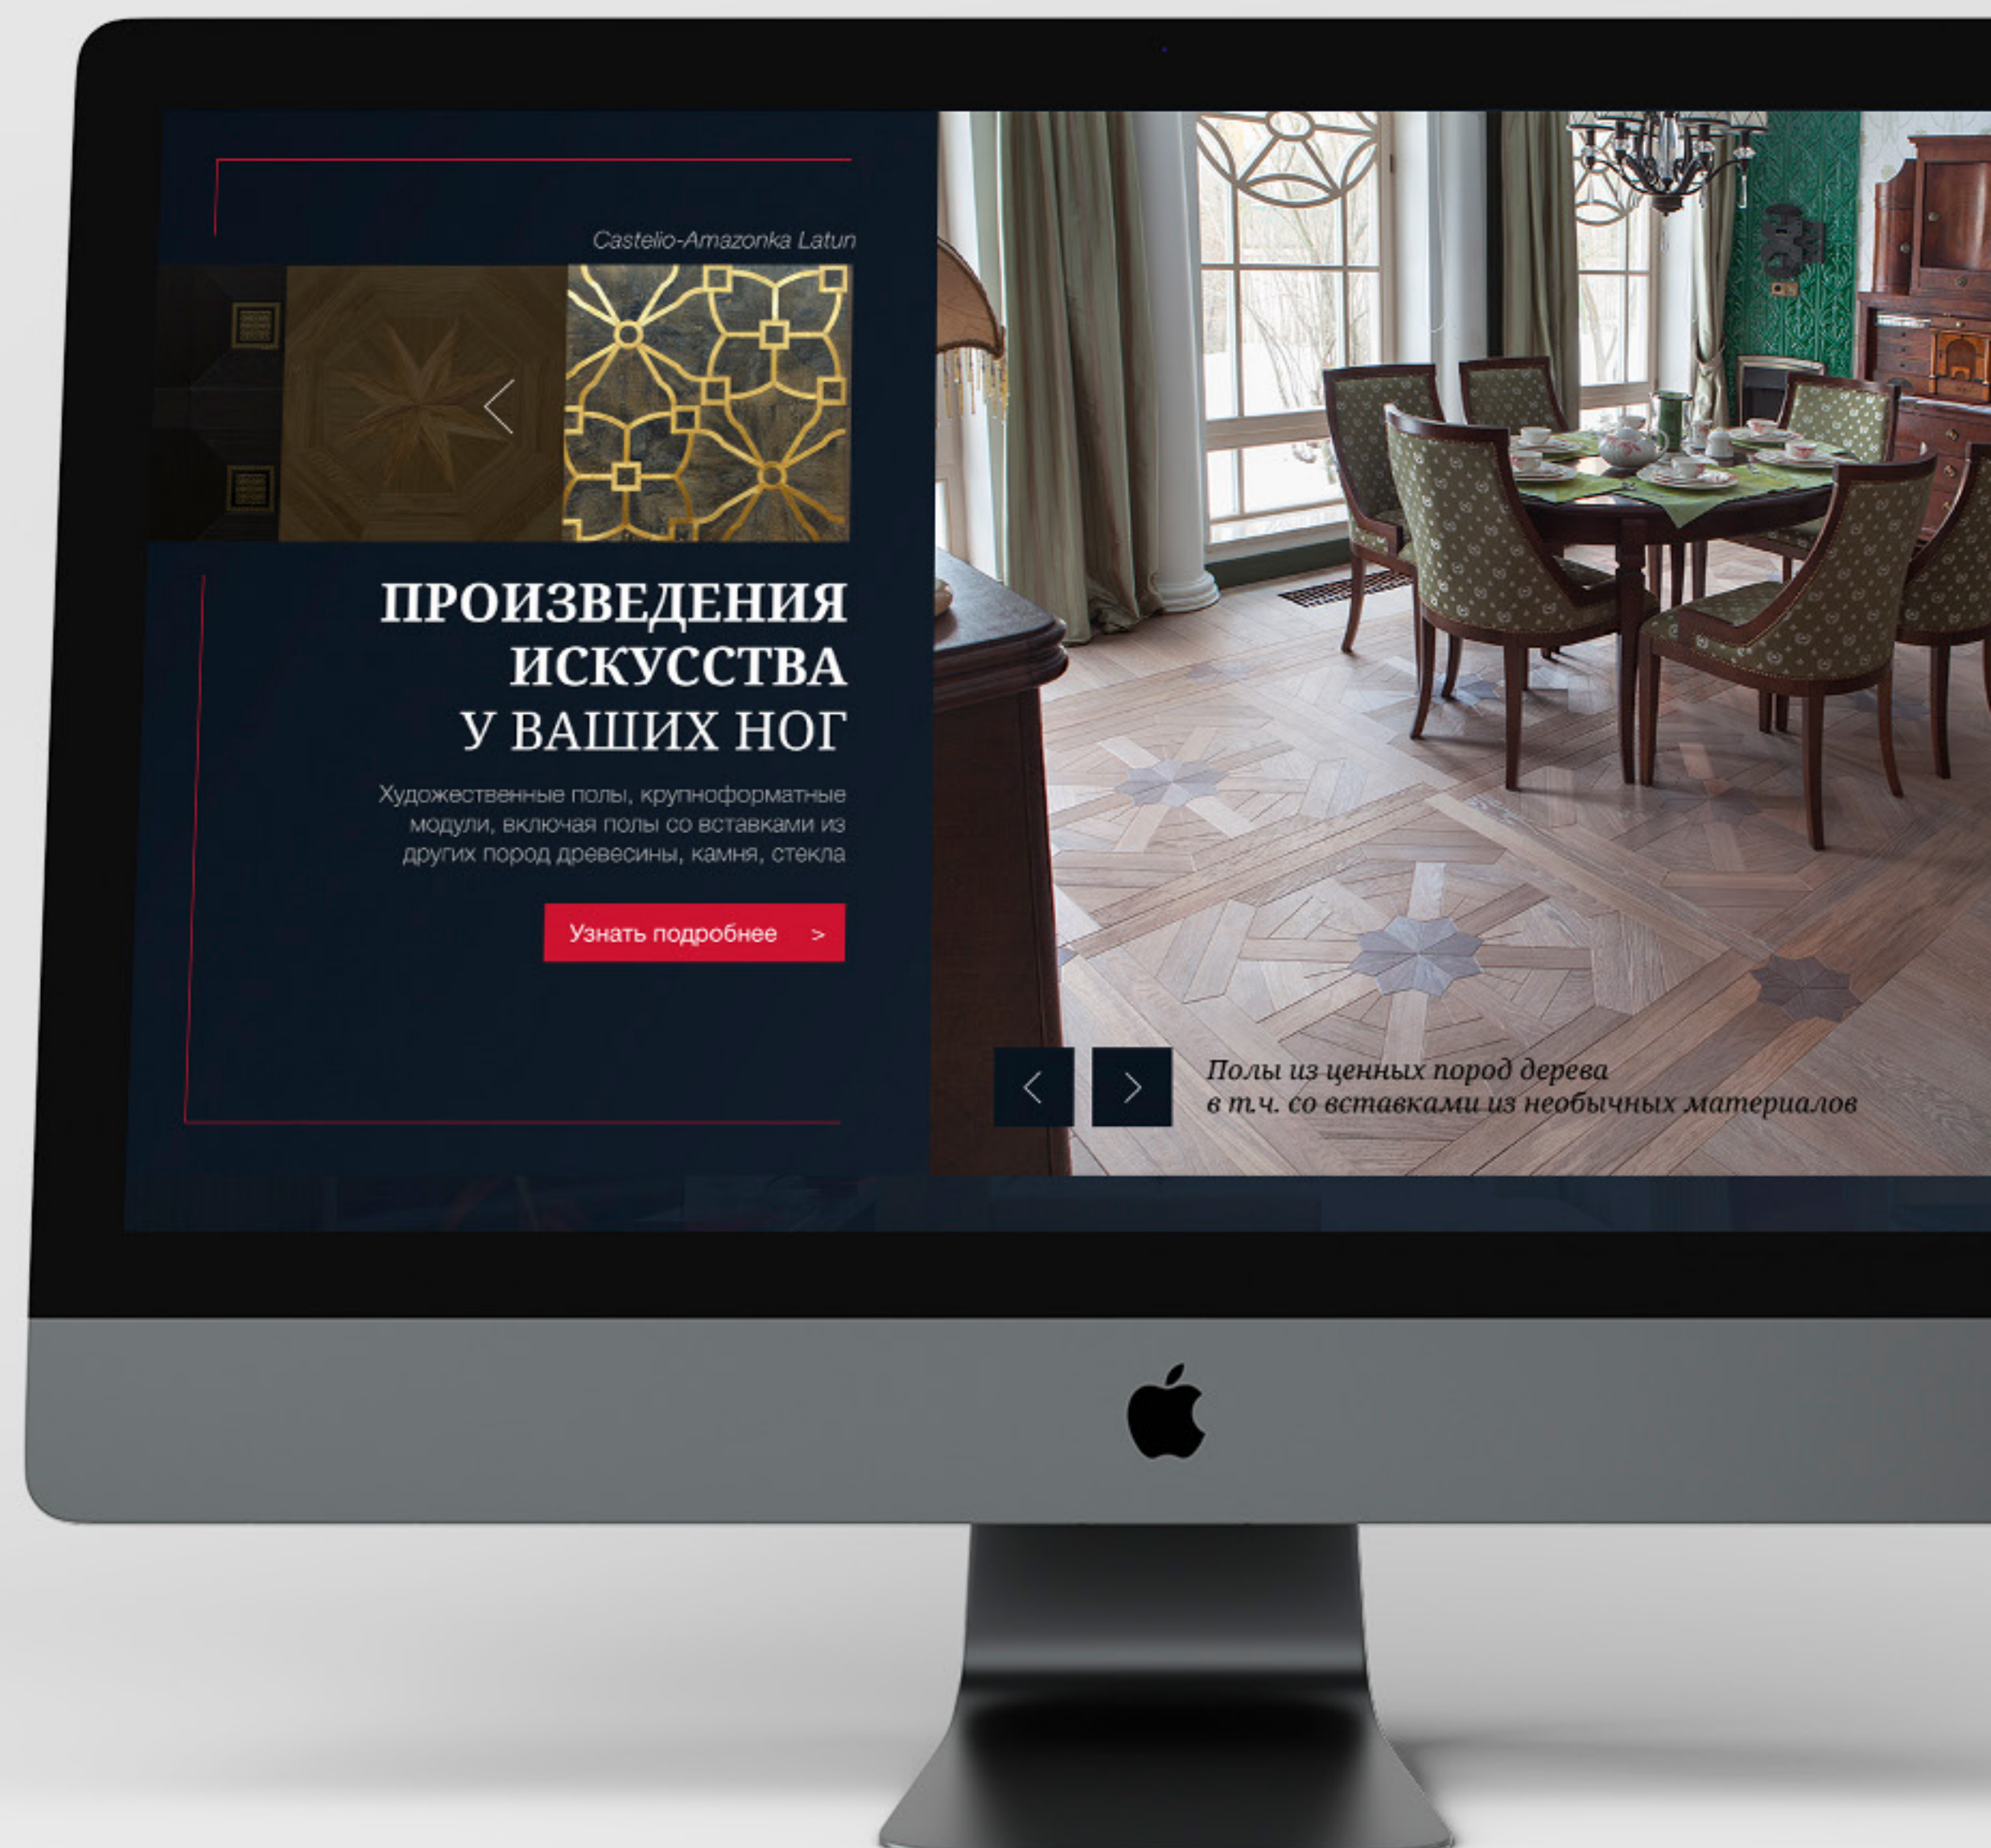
Castelio-Amazonka Latun

ПРОИЗВЕДЕНИЯ ИСКУССТВА У ВАШИХ НОГ

Художественные полы, крупноформатные модули, включая полы со вставками из других пород древесины, камня, стекла

Узнать подробнее >

Полы из ценных пород дерева в т.ч. со вставками из необычных материалов